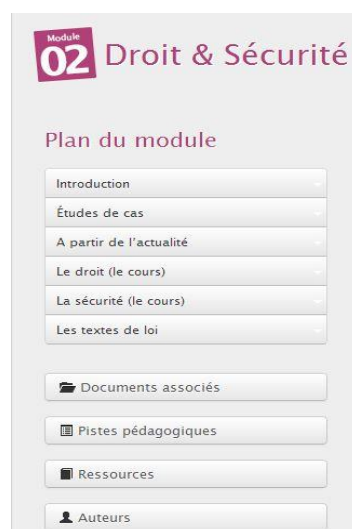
Module
02 Droit & Sécurité

Plan du module

Introduction
Études de cas
A partir de l'actualité
Le droit (le cours)
La sécurité (le cours)
Les textes de loi

Documents associés

Pistes pédagogiques

Ressources

Auteurs